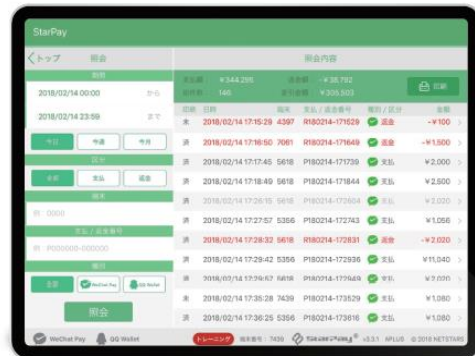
StarPay

トップ 照会

照会内容

期間

2018/02/14 00:00 から

2018/02/14 23:59 まで

今日 今週 今月

区分

全部 支払 返金

端末

例: 0000

支払 / 返金番号

例: P000000-000000

種類

全部 WeChat Pay QQ Wallet

照会

支払額 ¥344,295 返金額 ¥35,782

取引件数 146 差引金額 ¥308,503

印刷

| 印刷 | 日時 | 端末 | 支払 / 返金番号 | 種類 / 区分 | 金額 |
|---|---|---|---|---|---|
| 未 | 2018/02/14 17:15:29 | 4397 | R180214-171629 | 返金 | −¥100 |
| 済 | 2018/02/14 17:16:50 | 7061 | R180214-171649 | 返金 | −¥1,500 |
| 済 | 2018/02/14 17:17:45 | 5618 | P180214-171739 | 支払 | ¥2,000 |
| 済 | 2018/02/14 17:18:49 | 5618 | P180214-171844 | 支払 | ¥2,500 |
| 済 | 2018/02/14 17:26:15 | 5618 | P180214-172604 | 支払 | ¥2,000 |
| 済 | 2018/02/14 17:27:57 | 5356 | P180214-172743 | 支払 | ¥1,056 |
| 済 | 2018/02/14 17:28:32 | 5618 | R180214-172831 | 返金 | −¥2,020 |
| 済 | 2018/02/14 17:29:42 | 5356 | P180214-172936 | 支払 | ¥11,040 |
| 済 | 2018/02/14 17:29:57 | 5356 | P180214-172949 | 支払 | ¥1,080 |
| 済 | 2018/02/14 17:35:28 | 7439 | P180214-173529 | 支払 | ¥1,080 |
| 済 | 2018/02/14 17:36:25 | 5356 | P180214-173616 | 支払 | ¥1,080 |

WeChat Pay QQ Wallet トレーニング 端末番号: 7439 StarPay v3.3.1 APLUS © 2018 NETSTARS